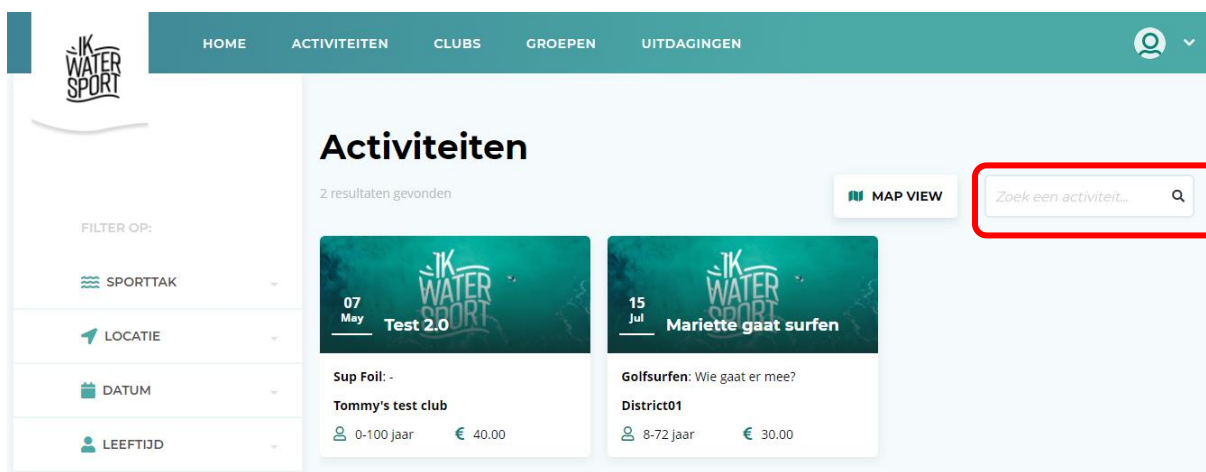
IK WATER SPORT

HOME ACTIVITEITEN CLUBS GROEPEN UITDAGINGEN

Activiteiten

2 resultaten gevonden

MAP VIEW

Zoek een activiteit...

FILTER OP:

SPORTTAK

LOCATIE

DATUM

LEEFTIJD

IK WATER SPORT
07 May
Test 2.0

Sup Foil: -

Tommy's test club

0-100 jaar € 40.00

IK WATER SPORT
15 Jul
Mariette gaat surfen

Golfsurfen: Wie gaat er mee?

District01

8-72 jaar € 30.00